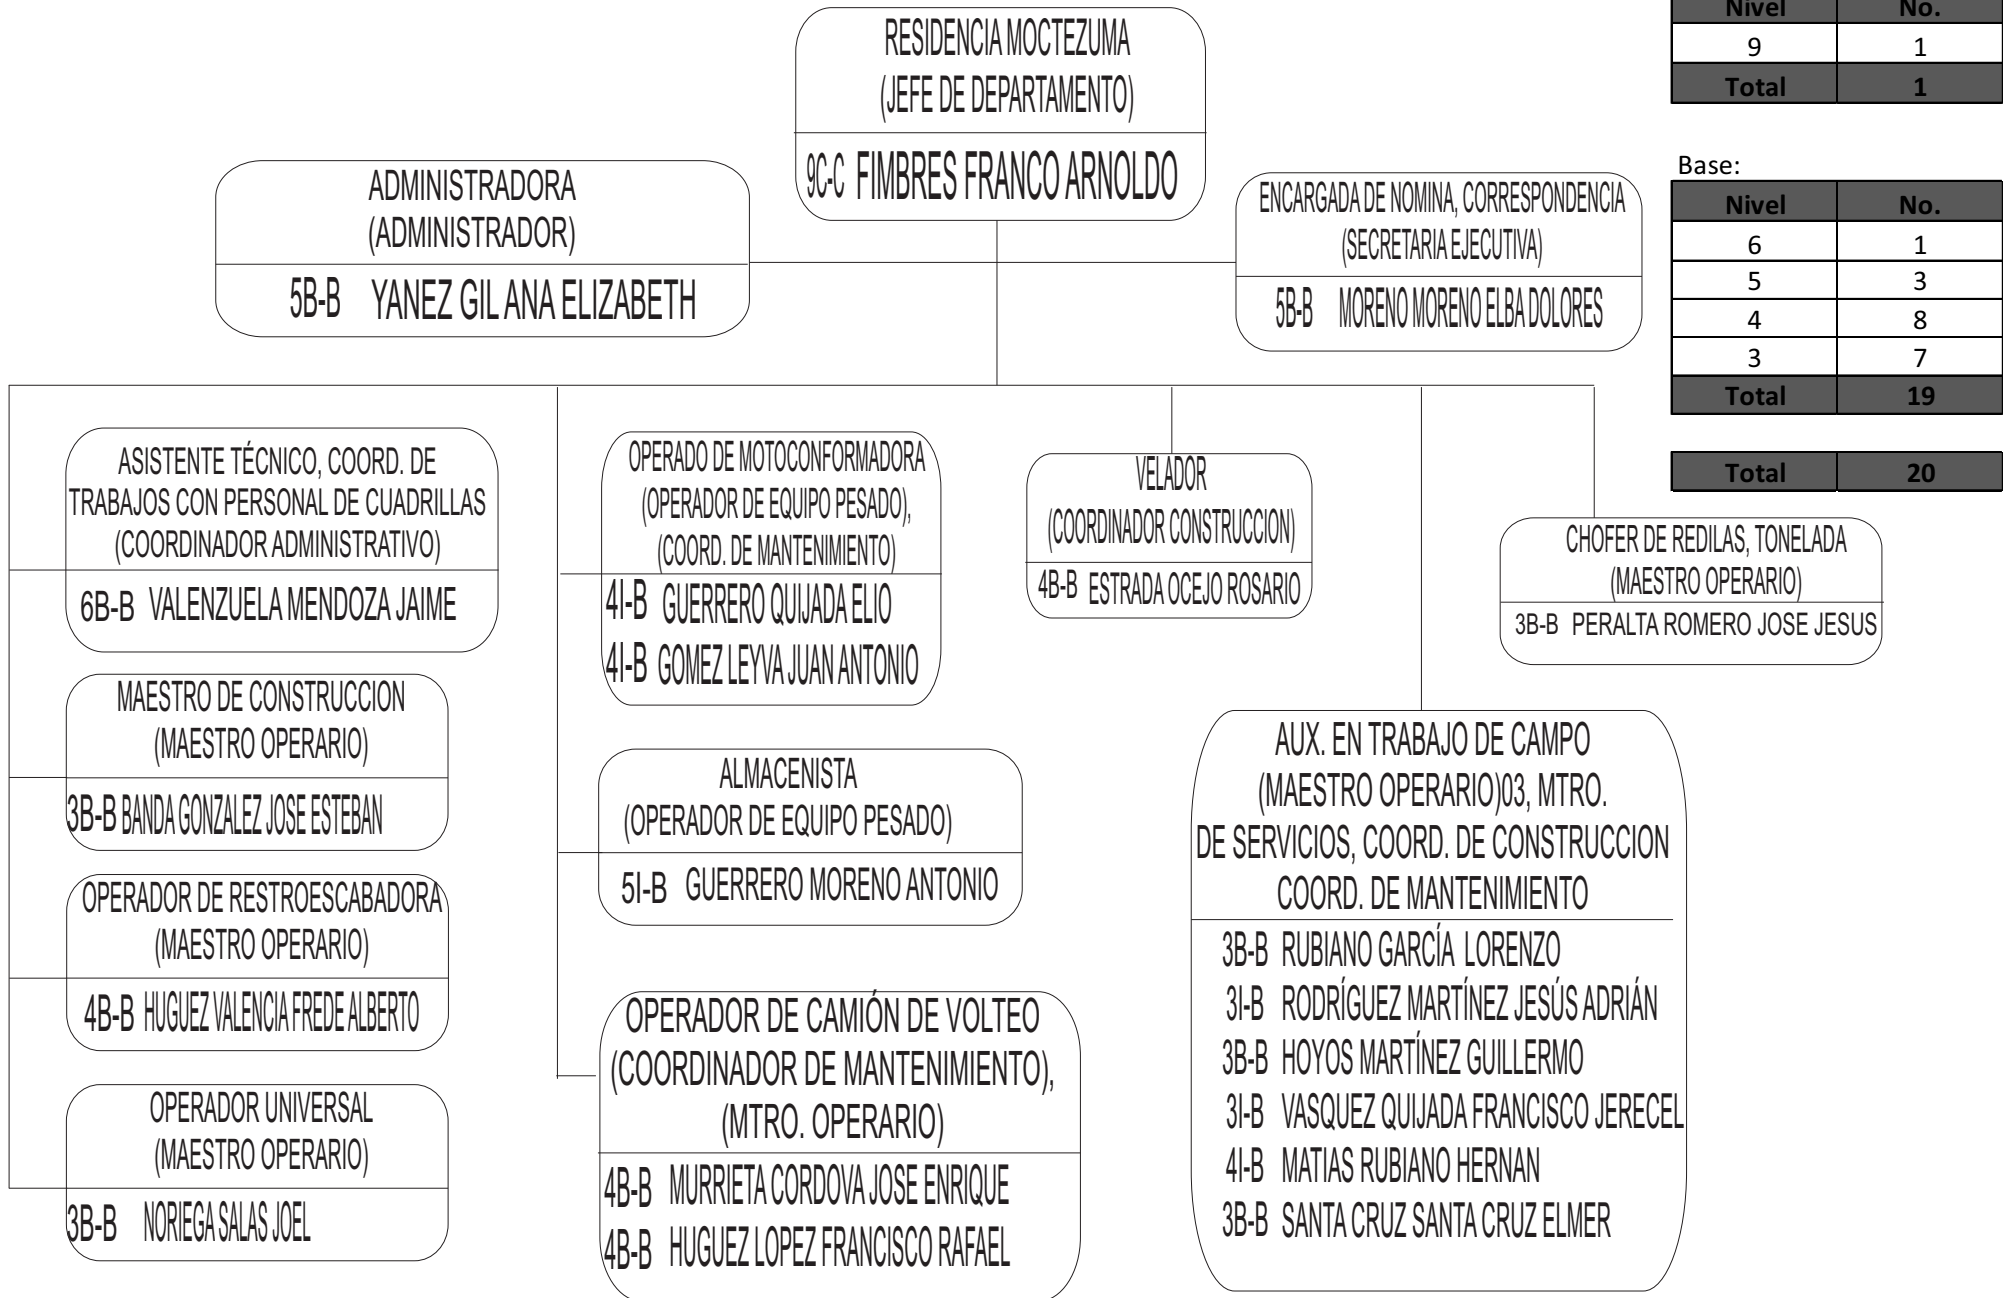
RESIDENCIA MOCTEZUMA
(JEFE DE DEPARTAMENTO)
9C-C FIMBRES FRANCO ARNOLDO

| Nivel | No. |
|---|---|
| 9 | 1 |
| Total | 1 |

Base:

| Nivel | No. |
|---|---|
| 6 | 1 |
| 5 | 3 |
| 4 | 8 |
| 3 | 7 |
| Total | 19 |

| Total | 20 |
|---|---|

ADMINISTRADORA
(ADMINISTRADOR)
5B-B YANEZ GIL ANA ELIZABETH

ENCARGADA DE NOMINA, CORRESPONDENCIA
(SECRETARIA EJECUTIVA)
5B-B MORENO MORENO ELBA DOLORES

ASISTENTE TÉCNICO, COORD. DE TRABAJOS CON PERSONAL DE CUADRILLAS
(COORDINADOR ADMINISTRATIVO)
6B-B VALENZUELA MENDOZA JAIME

OPERADO DE MOTOCONFORMADORA
(OPERADOR DE EQUIPO PESADO),
(COORD. DE MANTENIMIENTO)
4I-B GUERRERO QUIJADA ELIO
4I-B GOMEZ LEYVA JUAN ANTONIO

VELADOR
(COORDINADOR CONSTRUCCION)
4B-B ESTRADA OCEJO ROSARIO

CHOFER DE REDILAS, TONELADA
(MAESTRO OPERARIO)
3B-B PERALTA ROMERO JOSE JESUS

MAESTRO DE CONSTRUCCION
(MAESTRO OPERARIO)
3B-B BANDA GONZALEZ JOSE ESTEBAN

ALMACENISTA
(OPERADOR DE EQUIPO PESADO)
5I-B GUERRERO MORENO ANTONIO

AUX. EN TRABAJO DE CAMPO
(MAESTRO OPERARIO)03, MTRO.
DE SERVICIOS, COORD. DE CONSTRUCCION
COORD. DE MANTENIMIENTO
3B-B RUBIANO GARCÍA LORENZO
3I-B RODRÍGUEZ MARTÍNEZ JESÚS ADRIÁN
3B-B HOYOS MARTÍNEZ GUILLERMO
3I-B VASQUEZ QUIJADA FRANCISCO JERECEL
4I-B MATIAS RUBIANO HERNAN
3B-B SANTA CRUZ SANTA CRUZ ELMER

OPERADOR DE RESTROESCABADORA
(MAESTRO OPERARIO)
4B-B HUGUEZ VALENCIA FREDE ALBERTO

OPERADOR DE CAMIÓN DE VOLTEO
(COORDINADOR DE MANTENIMIENTO),
(MTRO. OPERARIO)
4B-B MURRIETA CORDOVA JOSE ENRIQUE
4B-B HUGUEZ LOPEZ FRANCISCO RAFAEL

OPERADOR UNIVERSAL
(MAESTRO OPERARIO)
3B-B NORIEGA SALAS JOEL